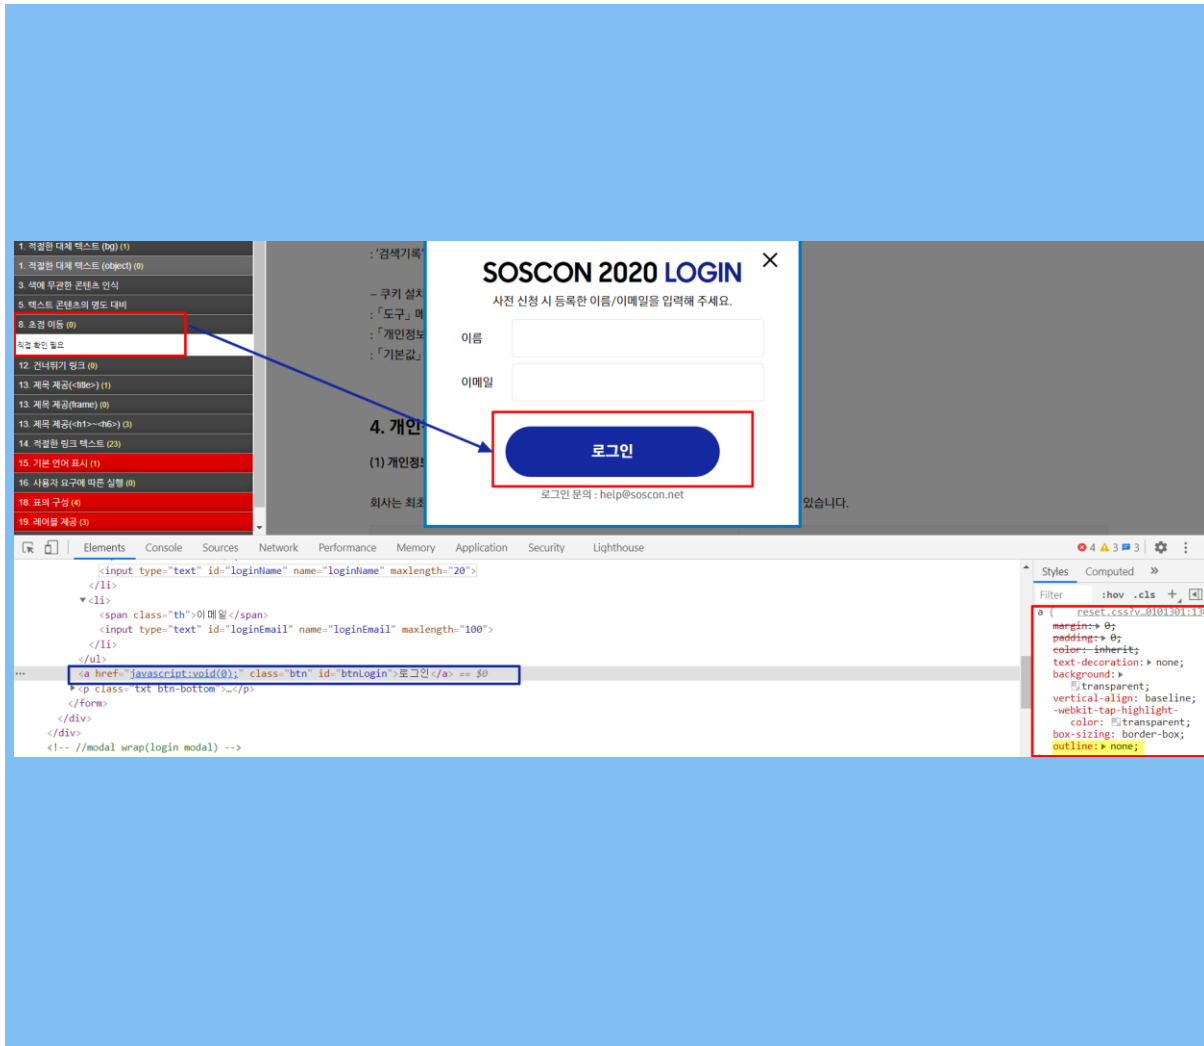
1. 적절한 대체 텍스트 (bg) (1)
1. 적절한 대체 텍스트 (object) (0)
3. 색에 무관한 콘텐츠 인식
5. 텍스트 콘텐츠의 명도 대비
8. 초점 이동 (0)
직접 확인 필요
12. 건너뛰기 링크 (0)
13. 제목 제공(<title>) (1)
13. 제목 제공(frame) (0)
13. 제목 제공(<h1>~<h6>) (3)
14. 적절한 링크 텍스트 (23)
15. 기본 언어 표시 (1)
16. 사용자 요구에 따른 실행 (0)
18. 표의 구성 (4)
19. 레이블 제공 (3)

: '검색기록'
– 쿠키 설치
: 「도구」 메
: 「개인정보
: 「기본값」
4. 개인
(1) 개인정
회사는 최초
있습니다.

SOSCON 2020 LOGIN
사전 신청 시 등록한 이름/이메일을 입력해 주세요.
이름
이메일
로그인
로그인 문의 : help@soscon.net

Elements Console Sources Network Performance Memory Application Security Lighthouse
4 3 3

<input type="text" id="loginName" name="loginName" maxlength="20">
</li>
<li>
<span class="th">이메일</span>
<input type="text" id="loginEmail" name="loginEmail" maxlength="100">
</li>
</ul>
<a href="javascript:void(0);" class="btn" id="btnLogin">로그인</a> == $0
<p class="txt btn-bottom">…</p>
</form>
</div>
</div>
<!-- //modal wrap(login modal) -->

Styles Computed »
Filter :hov .cls +
a { reset.css?v=20101301:1
margin: 0;
padding: 0;
color: inherit;
text-decoration: none;
background:
transparent;
vertical-align: baseline;
-webkit-tap-highlight-color: transparent;
box-sizing: border-box;
outline: none;